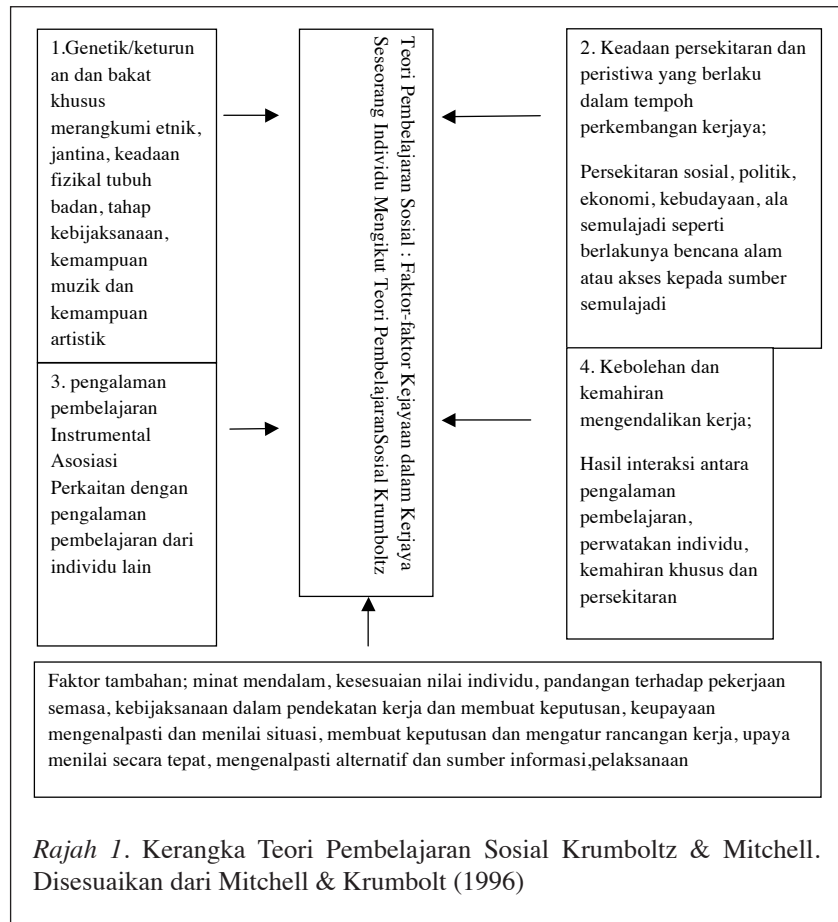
1.Genetik/keturunan dan bakat khusus merangkumi etnik, jantina, keadaan fizikal tubuh badan, tahap kebijaksanaan, kemampuan muzik dan kemampuan artistik

Teori Pembelajaran Sosial : Faktor-faktor Kejayaan dalam Kerjaya Seseorang Individu Mengikut Teori PembelajaranSosial Krumboltz

2. Keadaan persekitaran dan peristiwa yang berlaku dalam tempoh perkembangan kerjaya;

Persekitaran sosial, politik, ekonomi, kebudayaan, ala semulajadi seperti berlakunya bencana alam atau akses kepada sumber semulajadi

3. pengalaman pembelajaran Instrumental Asosiasi Perkaitan dengan pengalaman pembelajaran dari individu lain

4. Kebolehan dan kemahiran mengendalikan kerja;

Hasil interaksi antara pengalaman pembelajaran, perwatakan individu, kemahiran khusus dan persekitaran

Faktor tambahan; minat mendalam, kesesuaian nilai individu, pandangan terhadap pekerjaan semasa, kebijaksanaan dalam pendekatan kerja dan membuat keputusan, keupayaan mengenalpasti dan menilai situasi, membuat keputusan dan mengatur rancangan kerja, upaya menilai secara tepat, mengenalpasti alternatif dan sumber informasi,pelaksanaan

*Rajah 1*. Kerangka Teori Pembelajaran Sosial Krumboltz & Mitchell. Disesuaikan dari Mitchell & Krumbolt (1996)